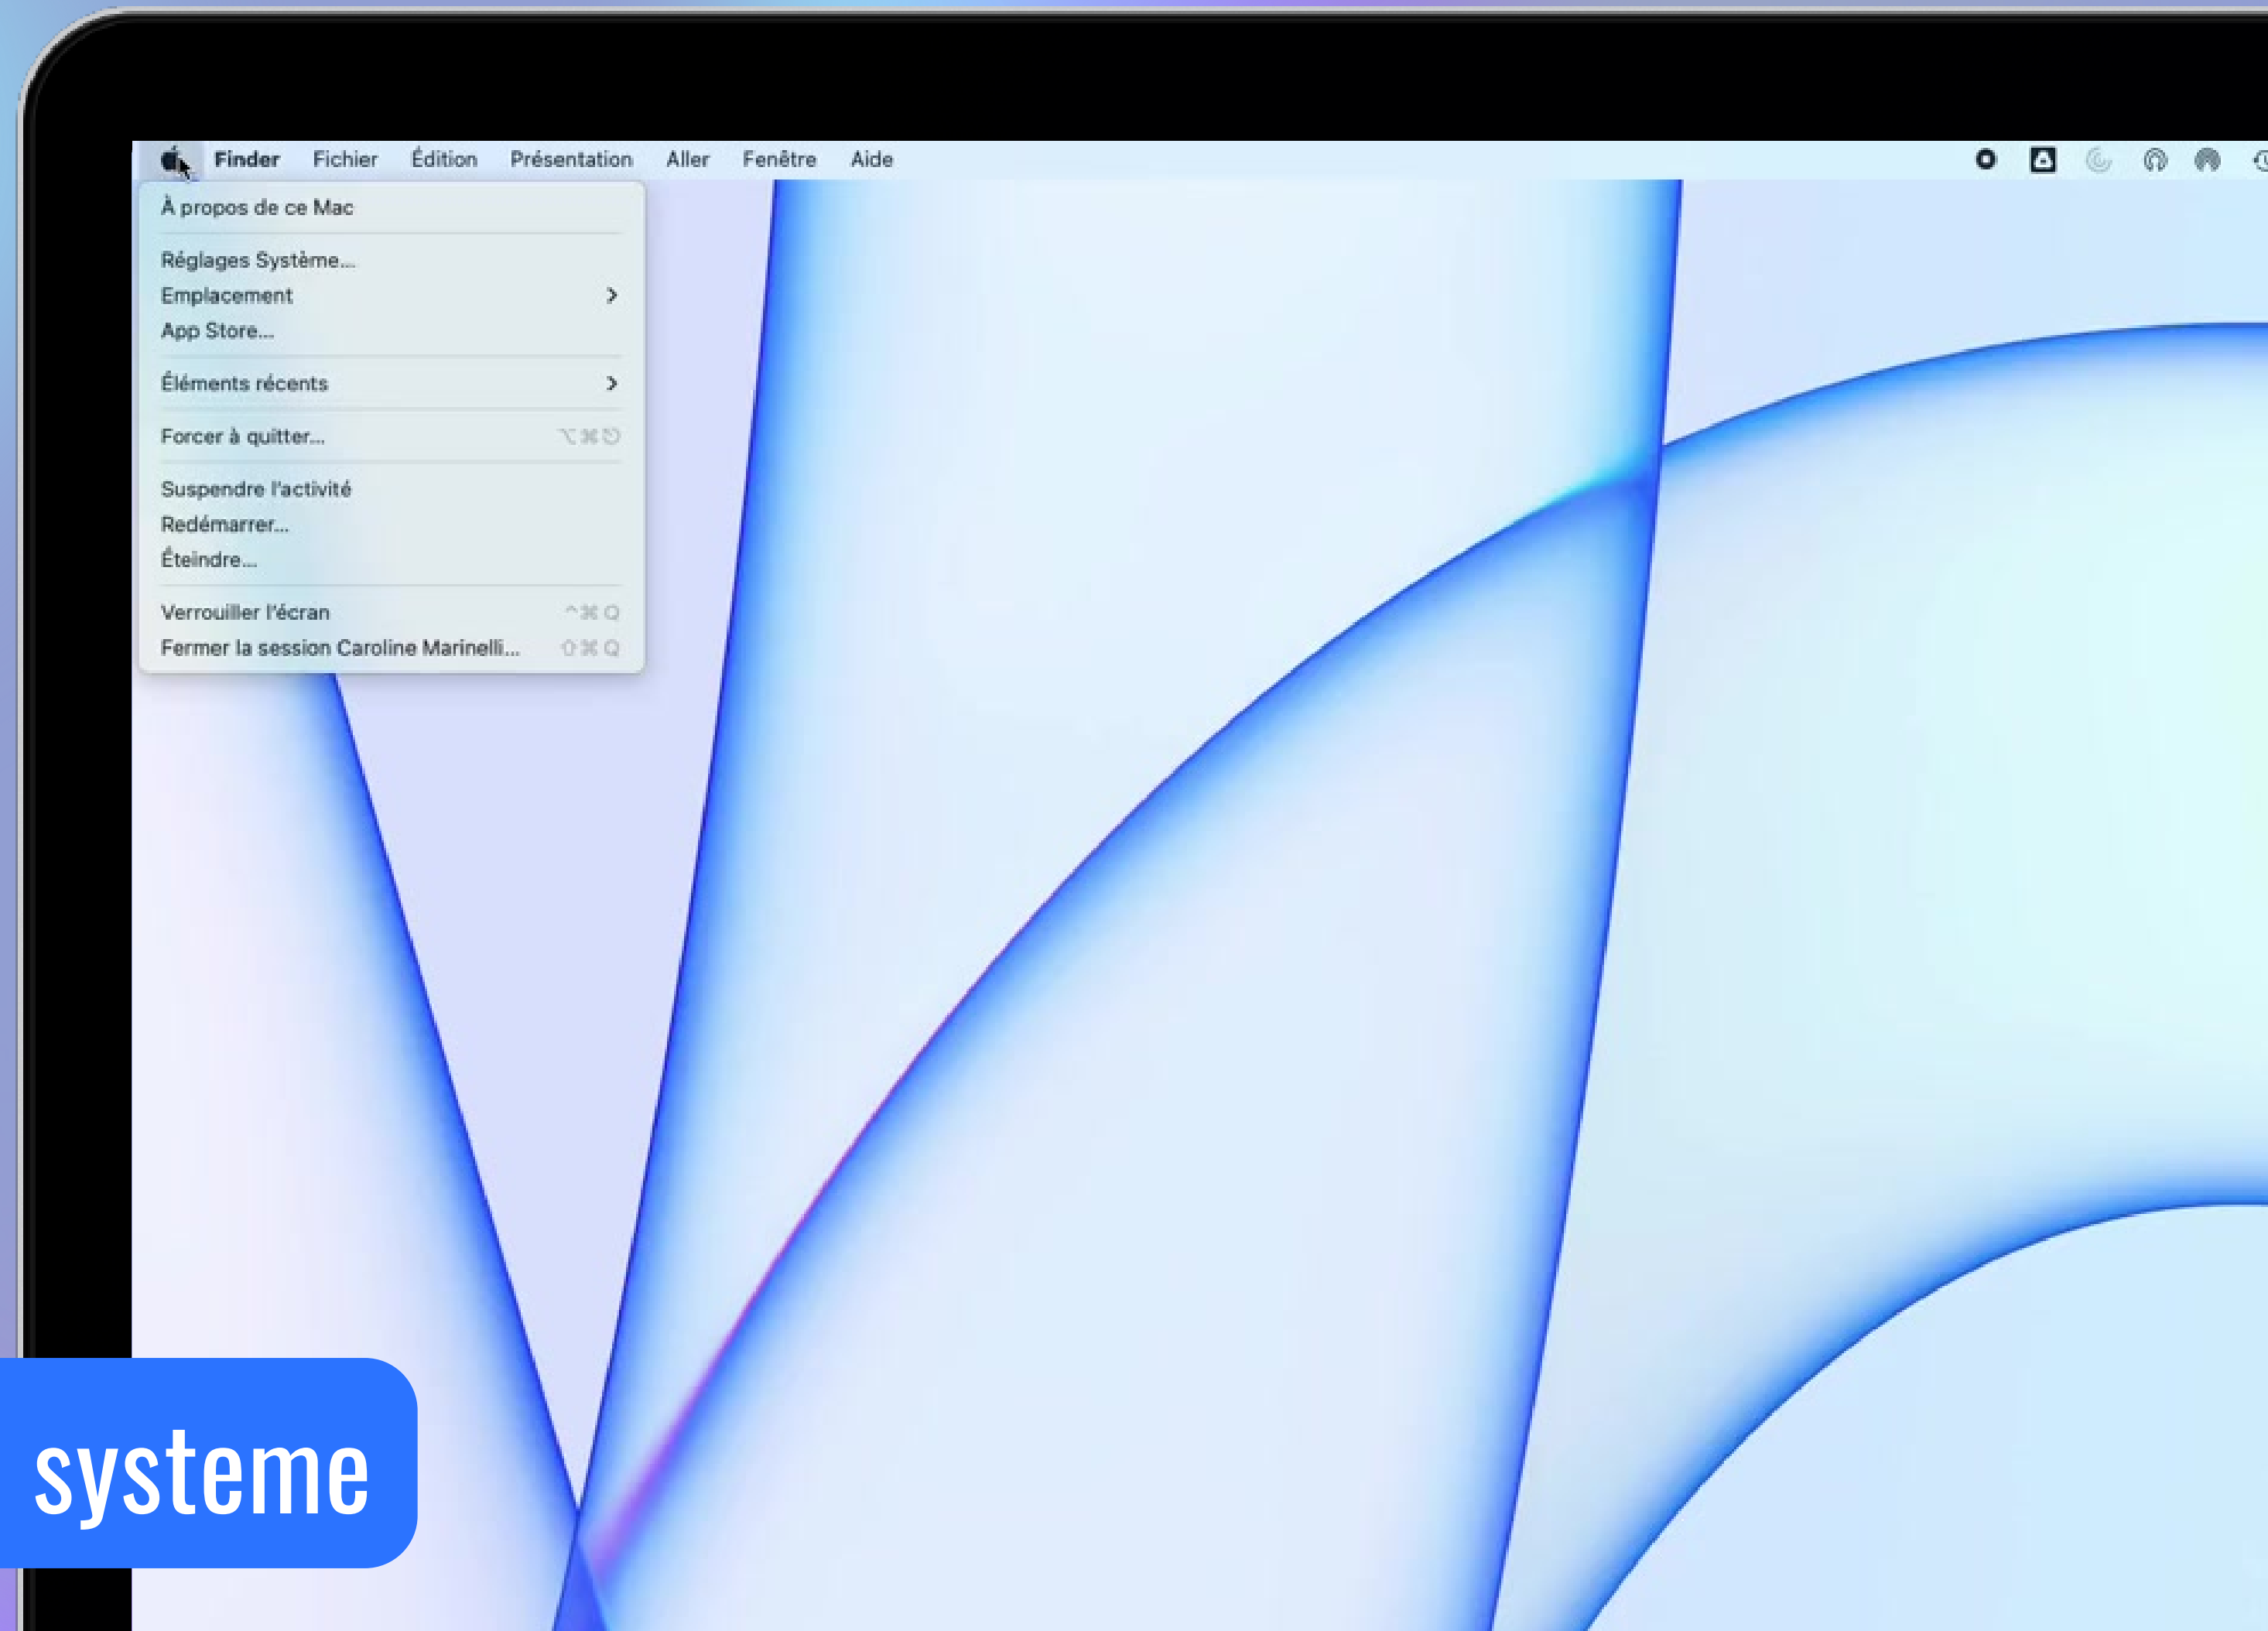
Finder Fichier Édition Présentation Aller Fenêtre Aide

À propos de ce Mac

Réglages Système...
Emplacement >
App Store...

Éléments récents >

Forcer à quitter... ⌥⌘⎋

Suspendre l'activité
Redémarrer...
Éteindre...

Verrouiller l'écran ^⌘Q
Fermer la session Caroline Marinelli... ⇧⌘Q

systeme